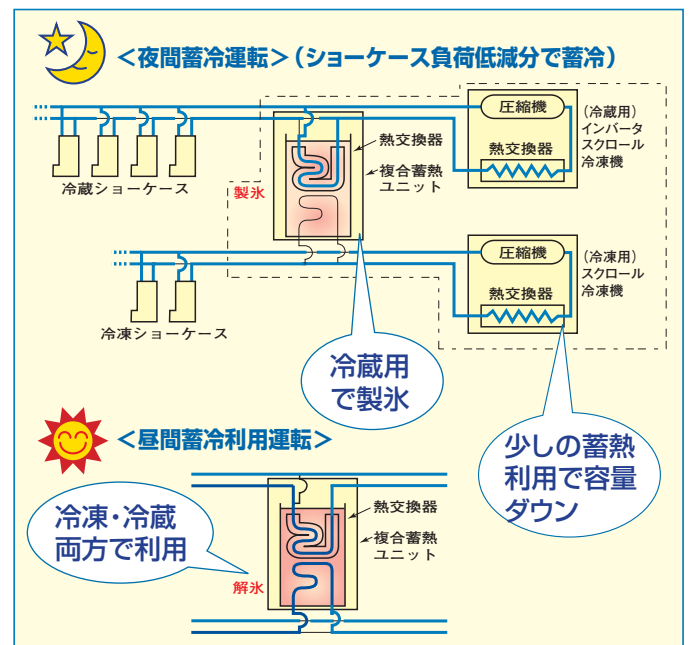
＜夜間蓄冷運転＞（ショーケース負荷低減分で蓄冷）

圧縮機

（冷蔵用）
インバータ
スクロール
冷凍機

熱交換器

熱交換器

複合蓄熱
ユニット

冷蔵ショーケース

製氷

圧縮機

（冷凍用）
スクロール
冷凍機

熱交換器

冷凍ショーケース

冷蔵用
で製氷

＜昼間蓄冷利用運転＞

少しの蓄熱
利用で容量
ダウン

熱交換器

冷凍・冷蔵
両方で利用

複合蓄熱
ユニット

解氷